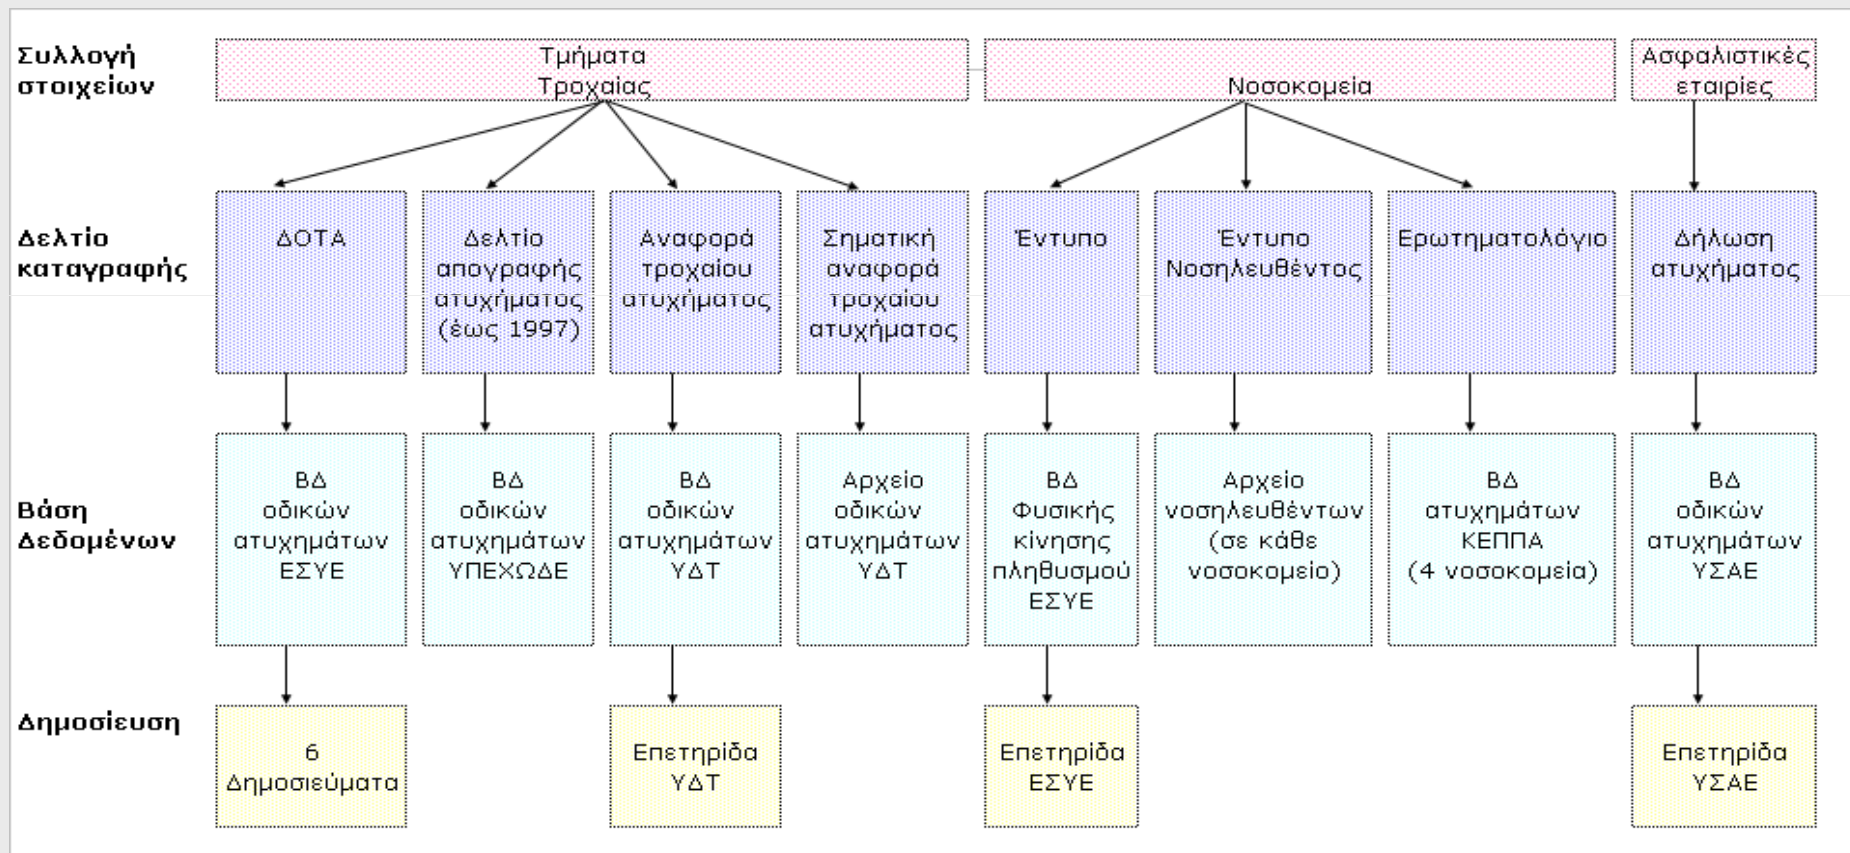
Συλλογή στοιχείων

Τμήματα Τροχαίας

Νοσοκομεία

Ασφαλιστικές εταιρίες

Δελτίο καταγραφής

ΔΟΤΑ

Δελτίο απογραφής ατυχήματος (έως 1997)

Αναφορά τροχαίου ατυχήματος

Σηματική αναφορά τροχαίου ατυχήματος

Έντυπο

Έντυπο Νοσηλευθέντος

Ερωτηματολόγιο

Δήλωση ατυχήματος

Βάση Δεδομένων

ΒΔ οδικών ατυχημάτων ΕΣΥΕ

ΒΔ οδικών ατυχημάτων ΥΠΕΧΩΔΕ

ΒΔ οδικών ατυχημάτων ΥΔΤ

Αρχείο οδικών ατυχημάτων ΥΔΤ

ΒΔ Φυσικής κίνησης πληθυσμού ΕΣΥΕ

Αρχείο νοσηλευθέντων (σε κάθε νοσοκομείο)

ΒΔ ατυχημάτων ΚΕΠΠΑ (4 νοσοκομεία)

ΒΔ οδικών ατυχημάτων ΥΣΑΕ

Δημοσίευση

6 Δημοσιεύματα

Επετηρίδα ΥΔΤ

Επετηρίδα ΕΣΥΕ

Επετηρίδα ΥΣΑΕ